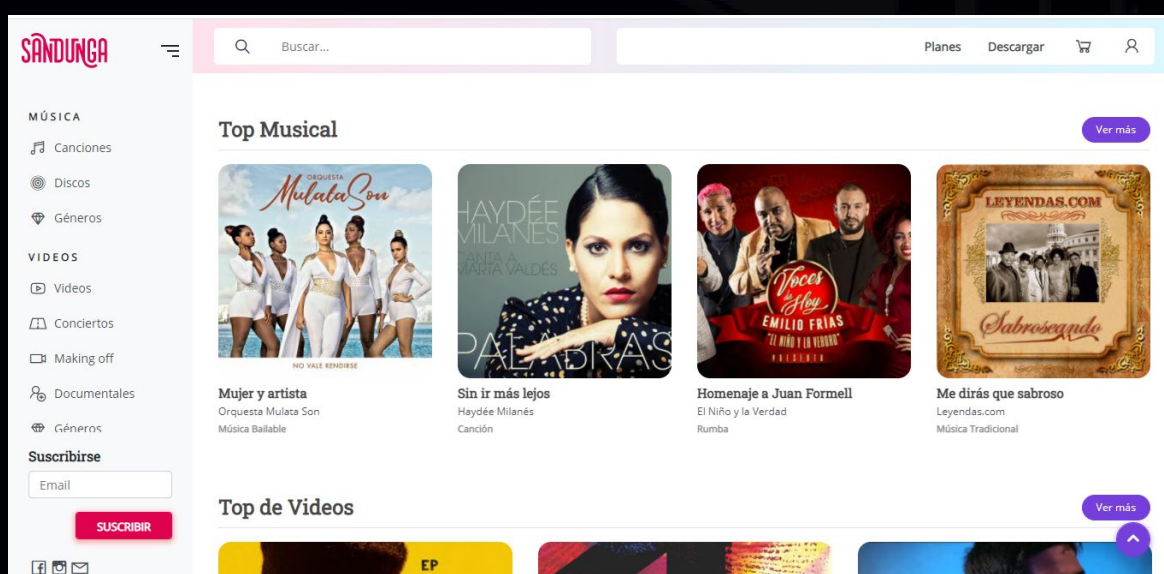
SANDUNGA

Buscar...

Planes Descargar

MÚSICA
Canciones
Discos
Géneros

VIDEOS
Videos
Conciertos
Making off
Documentales
Géneros

Suscribirse
Email
SUSCRIBIR

Top Musical
Ver más

ORQUESTA Mulata Son
NO VALE RENDIRSE
Mujer y artista
Orquesta Mulata Son
Música Bailable

HAYDÉE MILANÉS
CANTA A MARTA VALDÉS
PALABRAS
Sin ir más lejos
Haydée Milanés
Canción

Voces de Hoy
EMILIO FRÍAS
"EL NIÑO Y LA VERDAD"
PRESENTA
Homenaje a Juan Formell
El Niño y la Verdad
Rumba

LEYENDAS.COM
Sabroseando
Me dirás que sabroso
Leyendas.com
Música Tradicional

Top de Videos
Ver más

EP